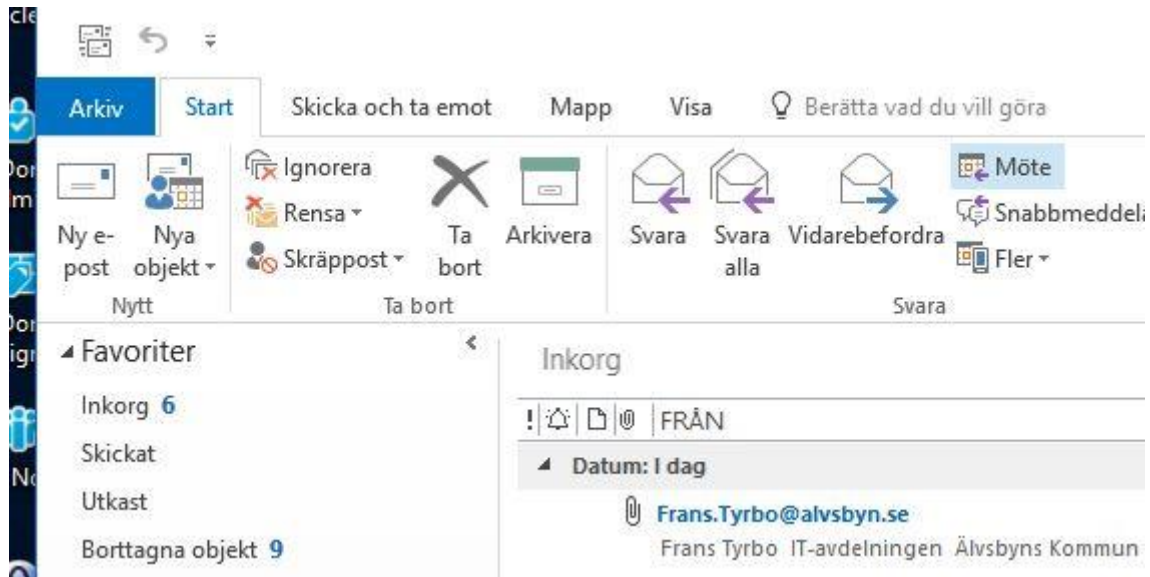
cle
Dor
m
Dor
ign
No

Arkiv Start Skicka och ta emot Mapp Visa Berätta vad du vill göra

Ny e-post Nya objekt ▾
Nytt

Ignorera
Rensa ▾
Skräppost ▾
Ta bort
Arkivera
Ta bort

Svara Svara alla Vidarebefordra
Möte
Snabbmeddela
Fler ▾
Svara

◢ Favoriter
Inkorg 6
Skickat
Utkast
Borttagna objekt 9

Inkorg
! FRÅN
◢ Datum: I dag
Frans.Tyrbo@alvsbyn.se
Frans Tyrbo IT-avdelningen Älvsbyns Kommun